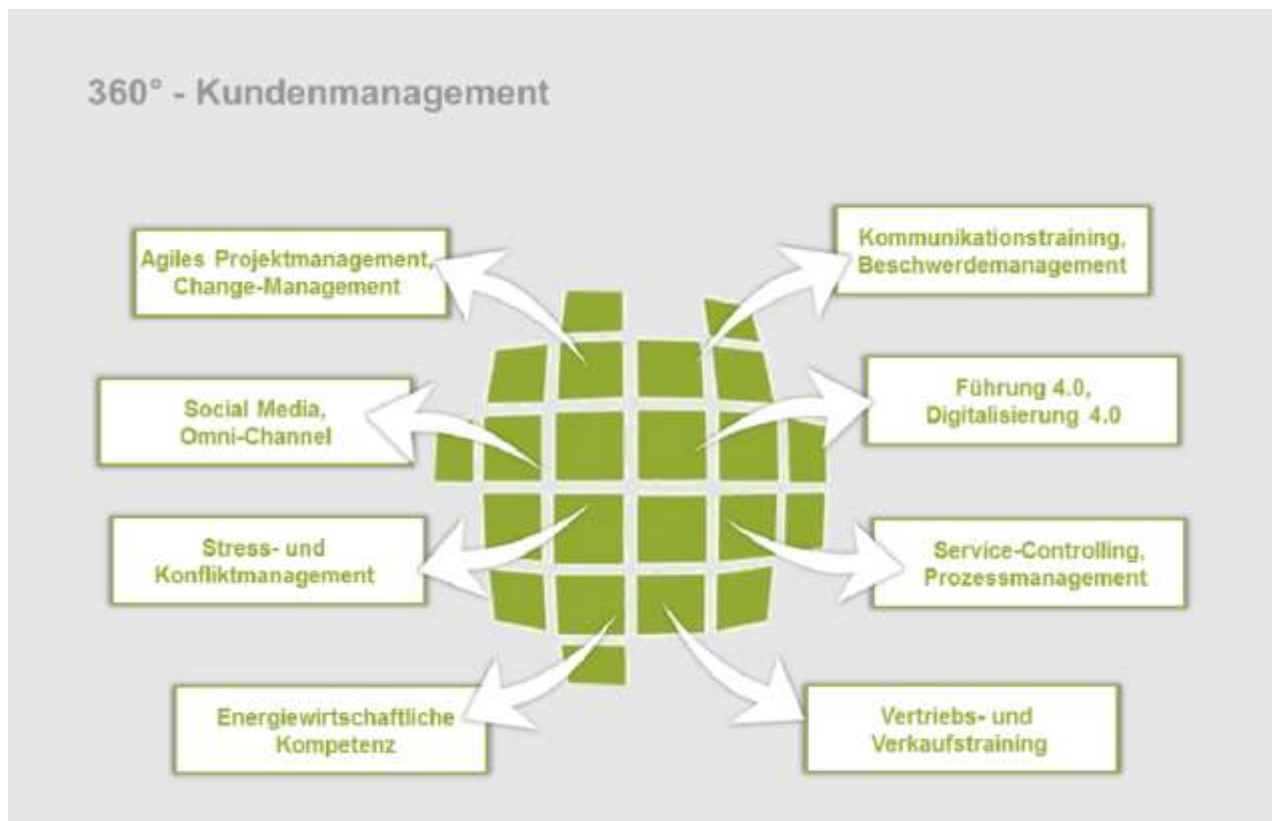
360° - Kundenmanagement

Agiles Projektmanagement, Change-Management

Kommunikationstraining, Beschwerdemanagement

Social Media, Omni-Channel

Führung 4.0, Digitalisierung 4.0

Stress- und Konfliktmanagement

Service-Controlling, Prozessmanagement

Energiewirtschaftliche Kompetenz

Vertriebs- und Verkaufstraining